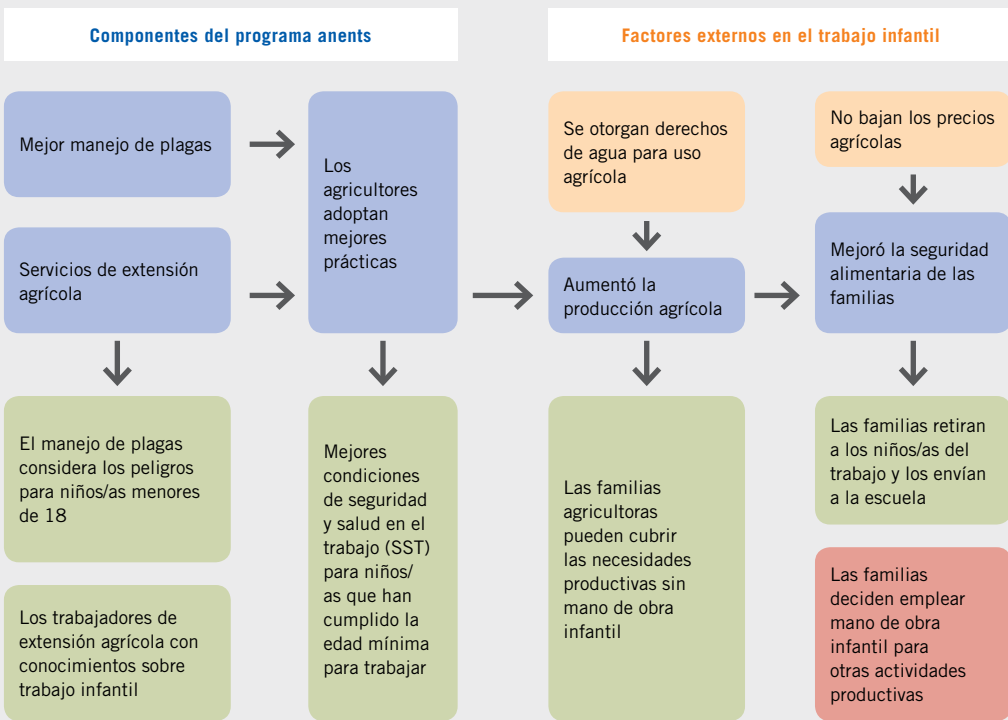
Componentes del programa anents

Factores externos en el trabajo infantil

Mejor manejo de plagas

Servicios de extensión agrícola

Los agricultores adoptan mejores prácticas

Se otorgan derechos de agua para uso agrícola

Aumentó la producción agrícola

No bajan los precios agrícolas

Mejoró la seguridad alimentaria de las familias

El manejo de plagas considera los peligros para niños/as menores de 18

Los trabajadores de extensión agrícola con conocimientos sobre trabajo infantil

Mejores condiciones de seguridad y salud en el trabajo (SST) para niños/as que han cumplido la edad mínima para trabajar

Las familias agricultoras pueden cubrir las necesidades productivas sin mano de obra infantil

Las familias retiran a los niños/as del trabajo y los envían a la escuela

Las familias deciden emplear mano de obra infantil para otras actividades productivas